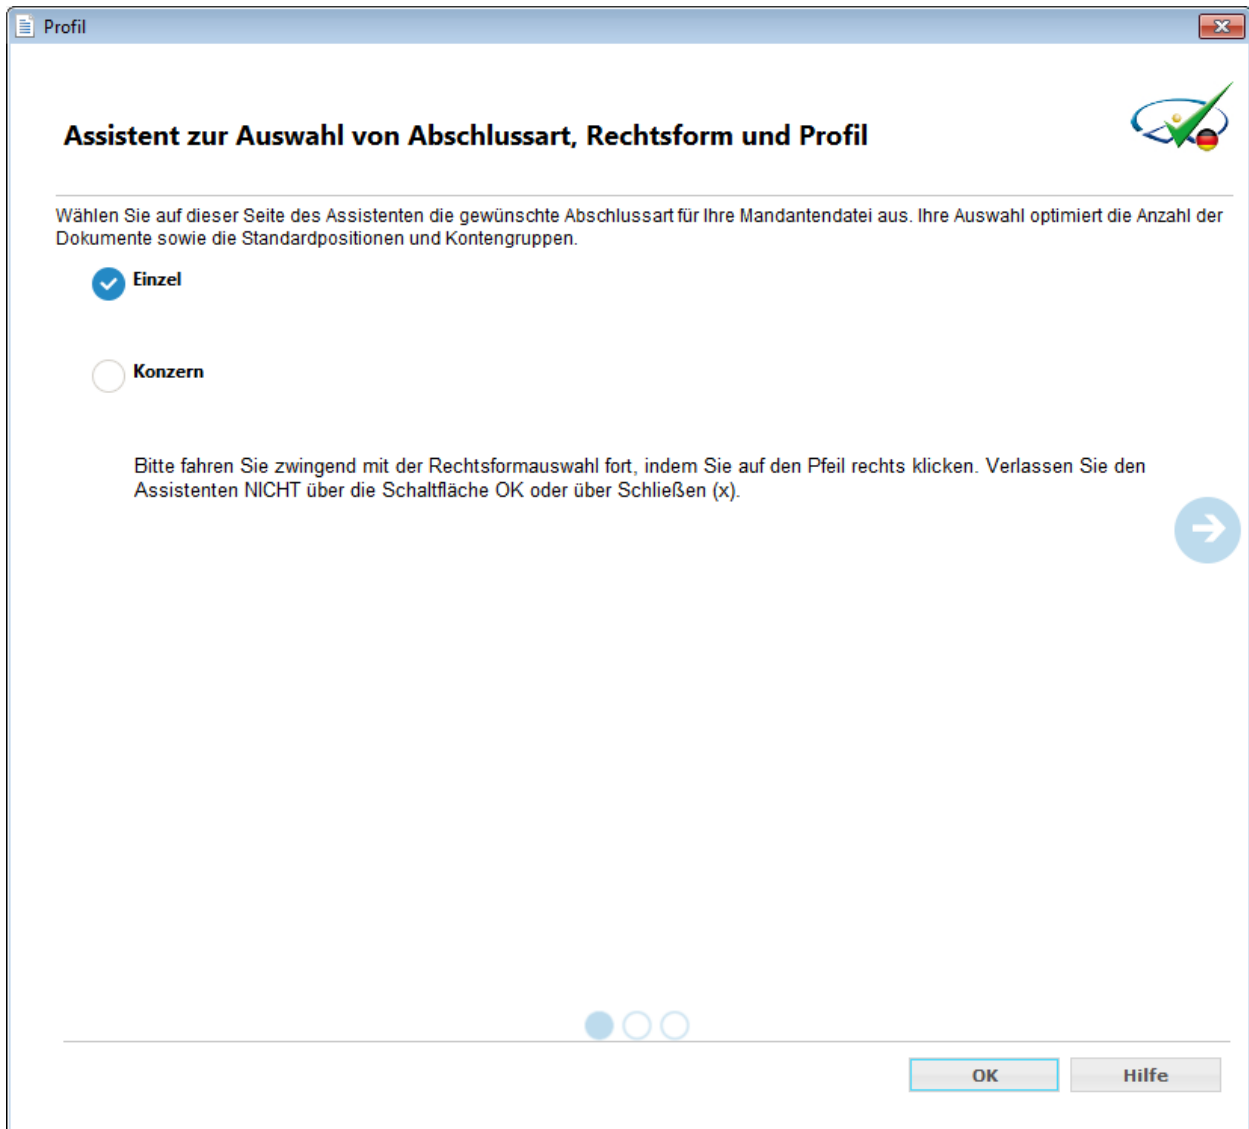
Profil

Assistent zur Auswahl von Abschlussart, Rechtsform und Profil

Wählen Sie auf dieser Seite des Assistenten die gewünschte Abschlussart für Ihre Mandantendatei aus. Ihre Auswahl optimiert die Anzahl der Dokumente sowie die Standardpositionen und Kontengruppen.

Einzel

Konzern

Bitte fahren Sie zwingend mit der Rechtsformauswahl fort, indem Sie auf den Pfeil rechts klicken. Verlassen Sie den Assistenten NICHT über die Schaltfläche OK oder über Schließen (x).

OK

Hilfe